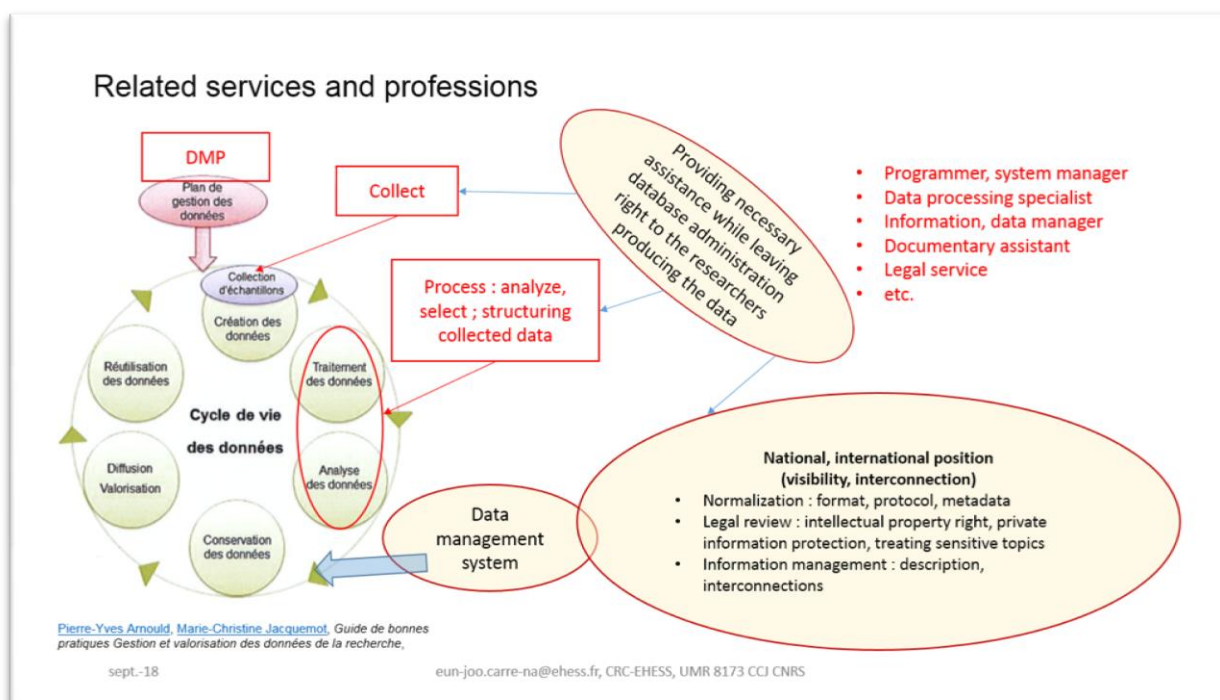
Related services and professions

DMP

Plan de gestion des données

Collect

Providing necessary assistance while leaving database administration right to the researchers producing the data

- Programmer, system manager
- Data processing specialist
- Information, data manager
- Documentary assistant
- Legal service
- etc.

Collection d'échantillons

Création des données

Process : analyze, select ; structuring collected data

Réutilisation des données

Traitement des données

Cycle de vie des données

Diffusion Valorisation

Analyse des données

Conservation des données

Data management system

National, international position (visibility, interconnection)

- Normalization : format, protocol, metadata
- Legal review : intellectual property right, private information protection, treating sensitive topics
- Information management : description, interconnections

Pierre-Yves Arnould, Marie-Christine Jacquemot, Guide de bonnes pratiques Gestion et valorisation des données de la recherche,

sept.-18

eun-joo.carre-na@ehess.fr, CRC-EHESS, UMR 8173 CCJ CNRS